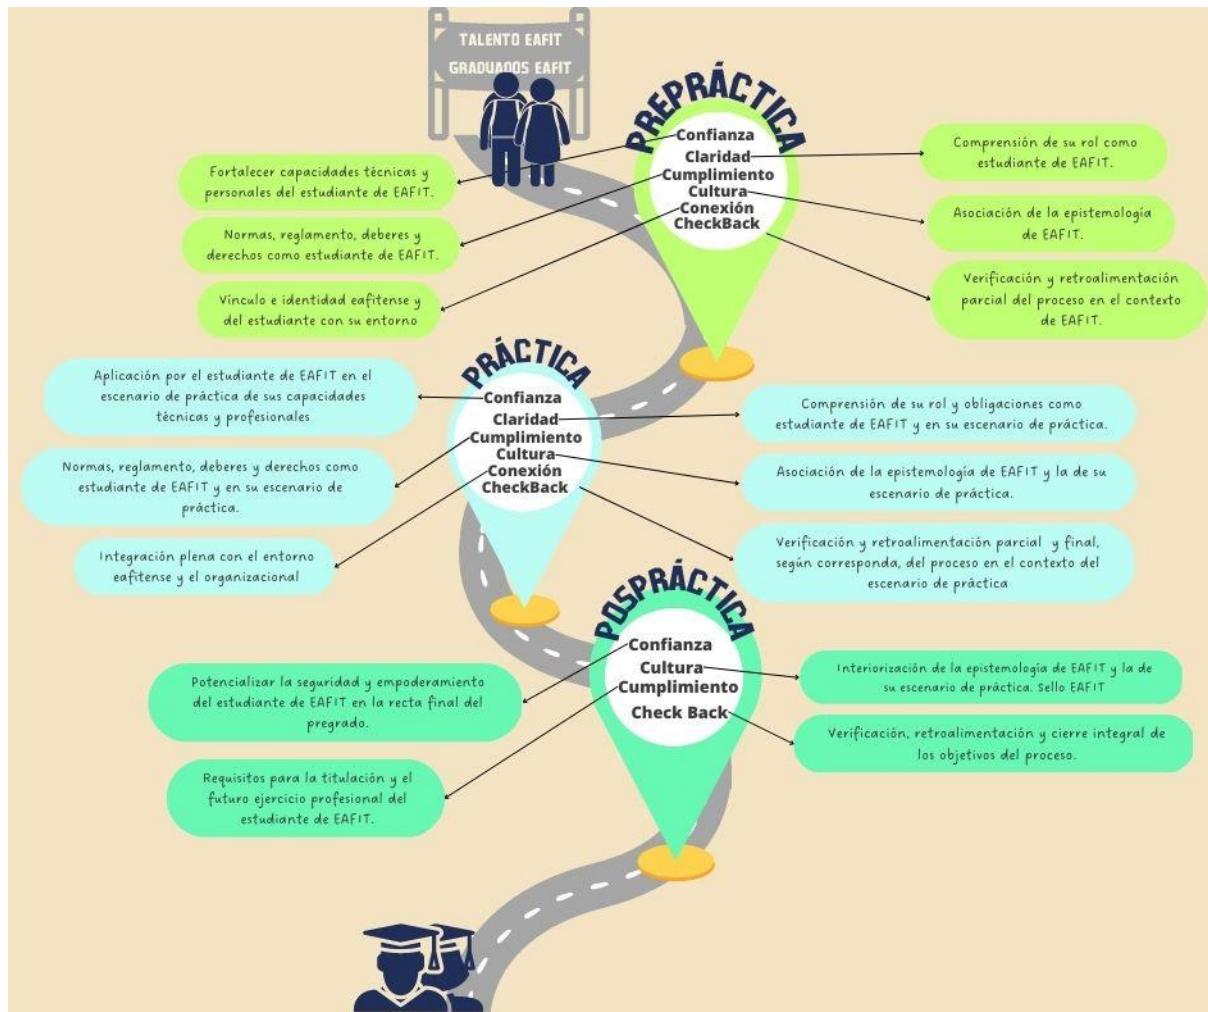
TALENTO EAFIT
GRADUADOS EAFIT

PREPRÁCTICA
Confianza
Claridad
Cumplimiento
Cultura
Conexión
CheckBack

Fortalecer capacidades técnicas y personales del estudiante de EAFIT.

Normas, reglamento, deberes y derechos como estudiante de EAFIT.

Vínculo e identidad eafitense y del estudiante con su entorno

Comprensión de su rol como estudiante de EAFIT.

Asociación de la epistemología de EAFIT.

Verificación y retroalimentación parcial del proceso en el contexto de EAFIT.

PRÁCTICA
Confianza
Claridad
Cumplimiento
Cultura
Conexión
CheckBack

Aplicación por el estudiante de EAFIT en el escenario de práctica de sus capacidades técnicas y profesionales

Normas, reglamento, deberes y derechos como estudiante de EAFIT y en su escenario de práctica.

Integración plena con el entorno eafitense y el organizacional

Comprensión de su rol y obligaciones como estudiante de EAFIT y en su escenario de práctica.

Asociación de la epistemología de EAFIT y la de su escenario de práctica.

Verificación y retroalimentación parcial y final, según corresponda, del proceso en el contexto del escenario de práctica

POSPRÁCTICA
Confianza
Cultura
Cumplimiento
Check Back

Potencializar la seguridad y empoderamiento del estudiante de EAFIT en la recta final del pregrado.

Requisitos para la titulación y el futuro ejercicio profesional del estudiante de EAFIT.

Interiorización de la epistemología de EAFIT y la de su escenario de práctica. Sello EAFIT

Verificación, retroalimentación y cierre integral de los objetivos del proceso.